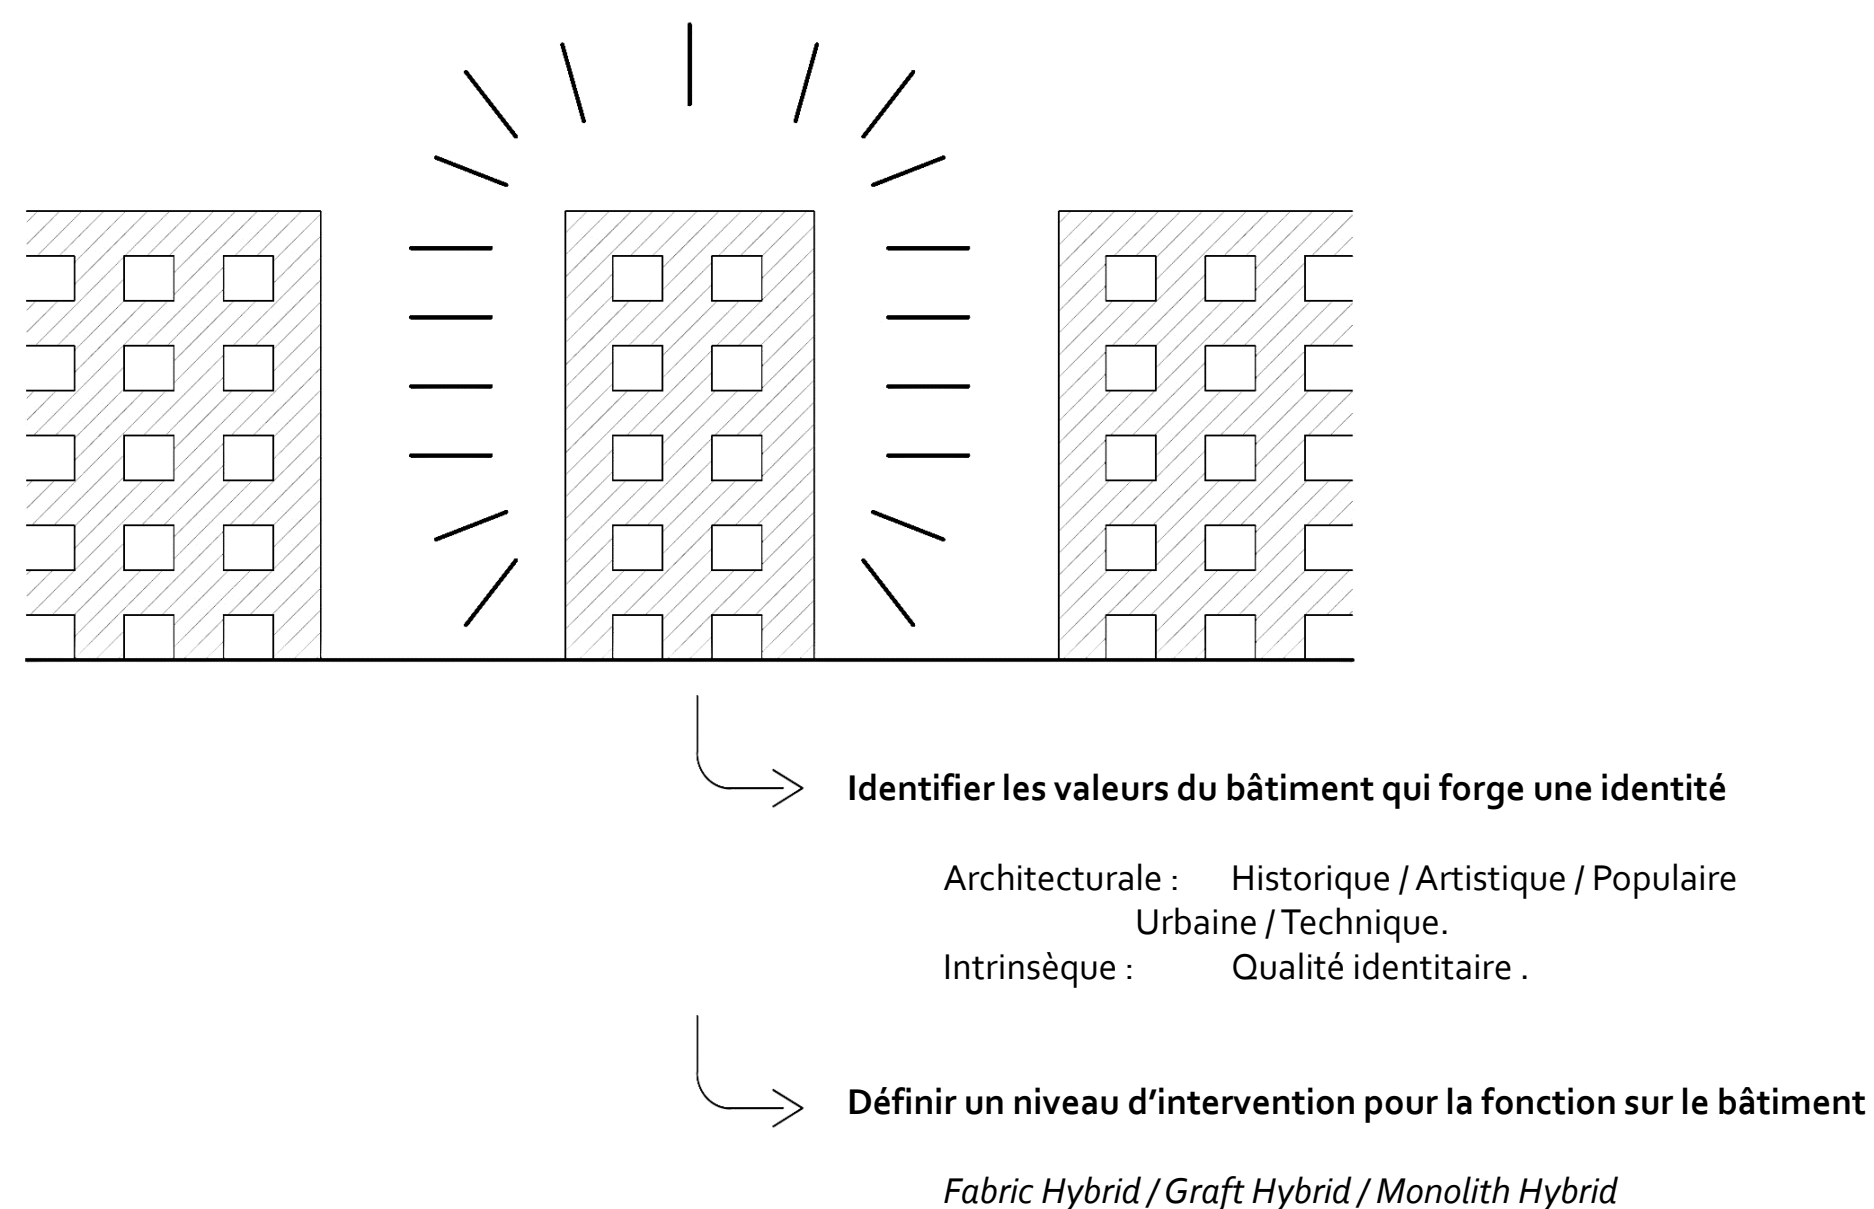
**Identifier les valeurs du bâtiment qui forge une identité**

Architecturale : Historique / Artistique / Populaire
Urbaine / Technique.
Intrinsèque : Qualité identitaire .

**Définir un niveau d’intervention pour la fonction sur le bâtiment**

*Fabric Hybrid / Graft Hybrid / Monolith Hybrid*